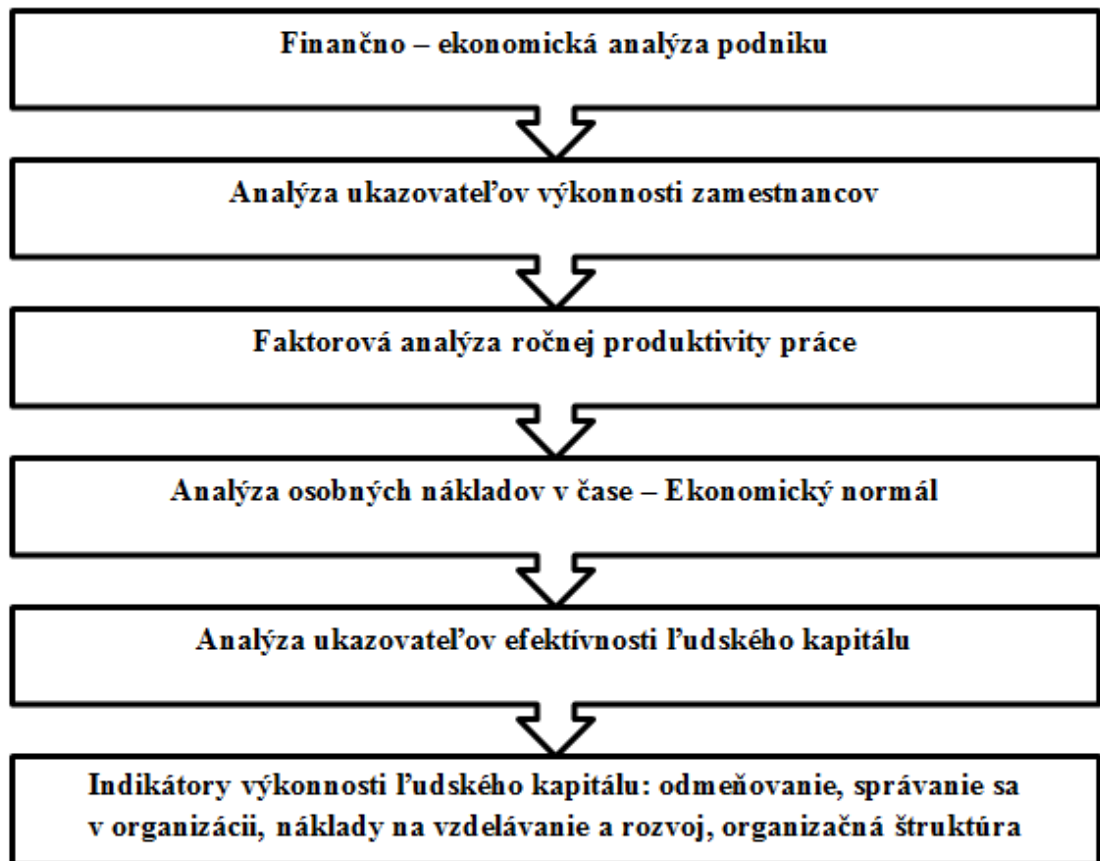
Finančno – ekonomická analýza podniku

Analýza ukazovateľov výkonnosti zamestnancov

Faktorová analýza ročnej produktivity práce

Analýza osobných nákladov v čase – Ekonomický normál

Analýza ukazovateľov efektívnosti ľudského kapitálu

Indikátory výkonnosti ľudského kapitálu: odmeňovanie, správanie sa v organizácii, náklady na vzdelávanie a rozvoj, organizačná štruktúra